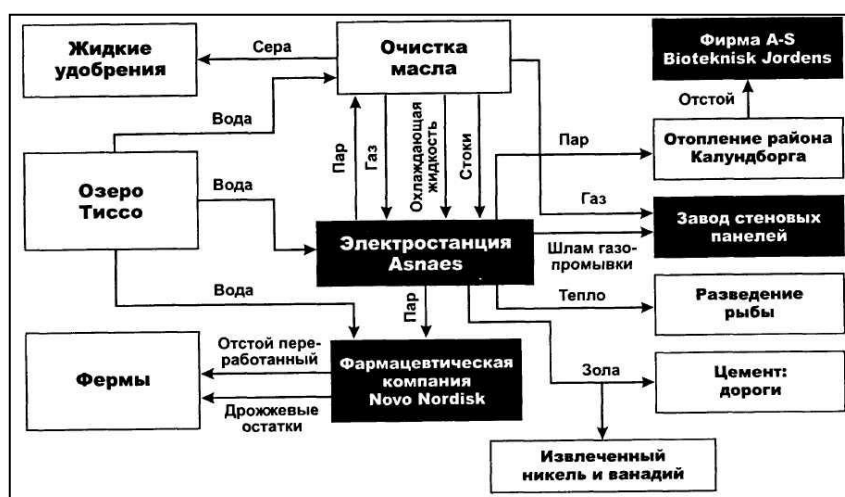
Жидкие удобрения

Сера

Очистка масла

Фирма A-S Bioteknisk Jordens

Отстой

Вода

Пар

Газ

Охлаждающая жидкость

Стоки

Пар

Отопление района Калундборга

Озеро Тиссо

Вода

Газ

Завод стеновых панелей

Электростанция Asnaes

Шлам газопромывки

Тепло

Разведение рыбы

Вода

Пар

Отстой переработанный

Фермы

Фармацевтическая компания Novo Nordisk

Зола

Цемент: дороги

Дрожжевые остатки

Извлеченный никель и ванадий